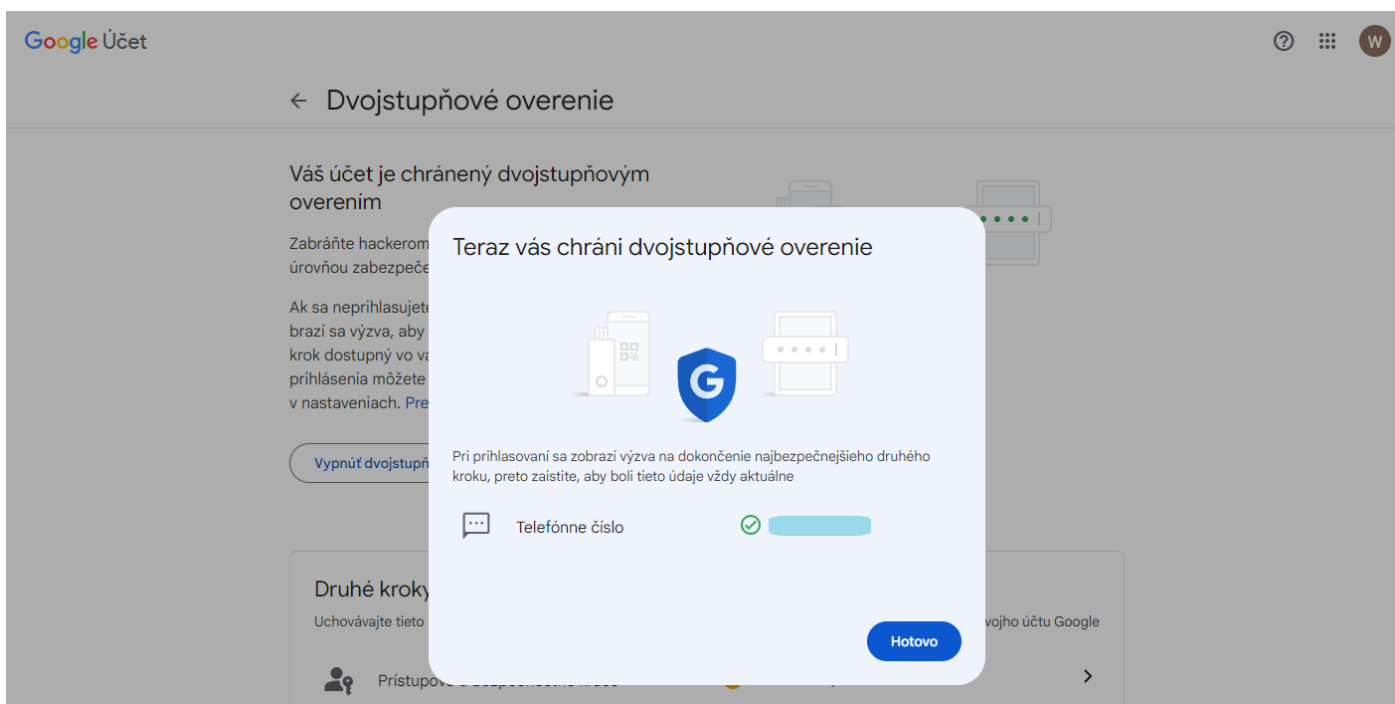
Google Účet

W

← Dvojstupňové overenie

Váš účet je chránený dvojstupňovým overením

Zabráňte hackerom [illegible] úrovňou zabezpeče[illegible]

Ak sa neprihlasujet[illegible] brazí sa výzva, aby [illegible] krok dostupný vo v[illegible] prihlásenia môžete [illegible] v nastaveniach. Pre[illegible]

Vypnúť dvojstupň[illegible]

Druhé kroky

Uchovávajte tieto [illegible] vojho účtu Google

Prístupov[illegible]

Teraz vás chráni dvojstupňové overenie

G

Pri prihlasovaní sa zobrazí výzva na dokončenie najbezpečnejšieho druhého kroku, preto zaistite, aby boli tieto údaje vždy aktuálne

Telefónne číslo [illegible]

Hotovo